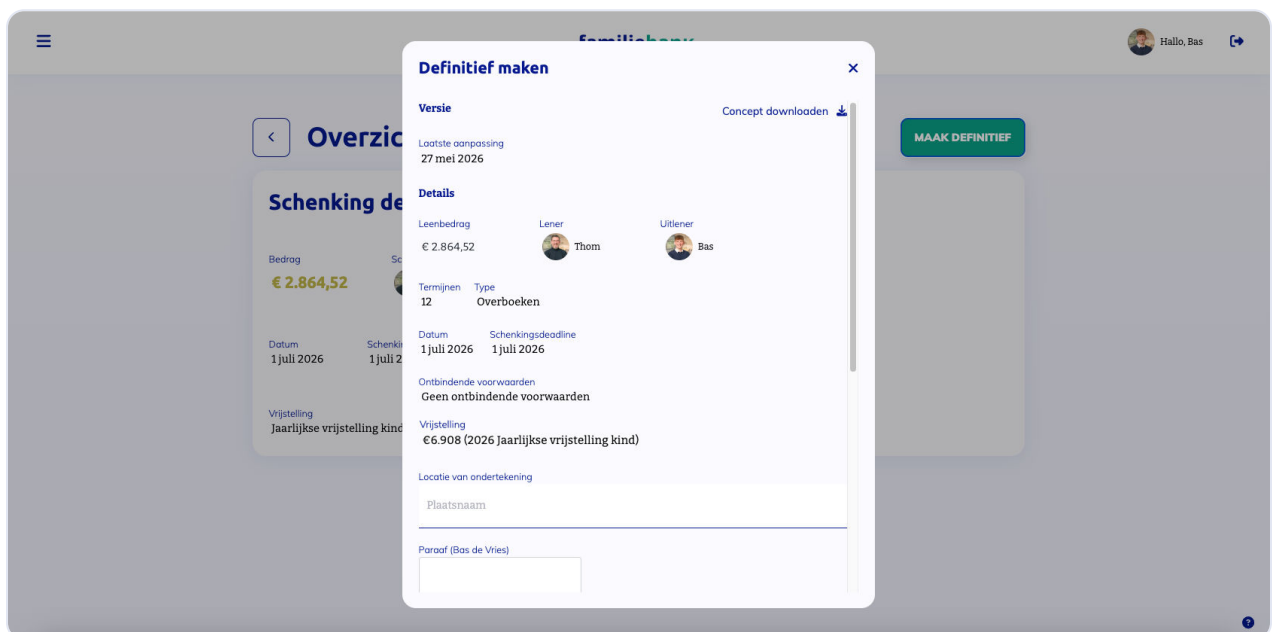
familiebank

Hallo, Bas

Overzic

MAAK DEFINITIEF

Schenking de

Bedrag
€ 2.864,52

Sc

Datum
1 juli 2026

Schenki
1 juli 2

Vrijstelling
Jaarlijkse vrijstelling kind

Definitief maken

×

Versie

Concept downloaden

Laatste aanpassing
27 mei 2026

Details

Leenbedrag
€ 2.864,52

Lener
Thom

Uitlener
Bas

Termijnen
12

Type
Overboeken

Datum
1 juli 2026

Schenkingsdeadline
1 juli 2026

Ontbindende voorwaarden
Geen ontbindende voorwaarden

Vrijstelling
€6.908 (2026 Jaarlijkse vrijstelling kind)

Locatie van ondertekening

Plaatsnaam

Paraaf (Bas de Vries)

?